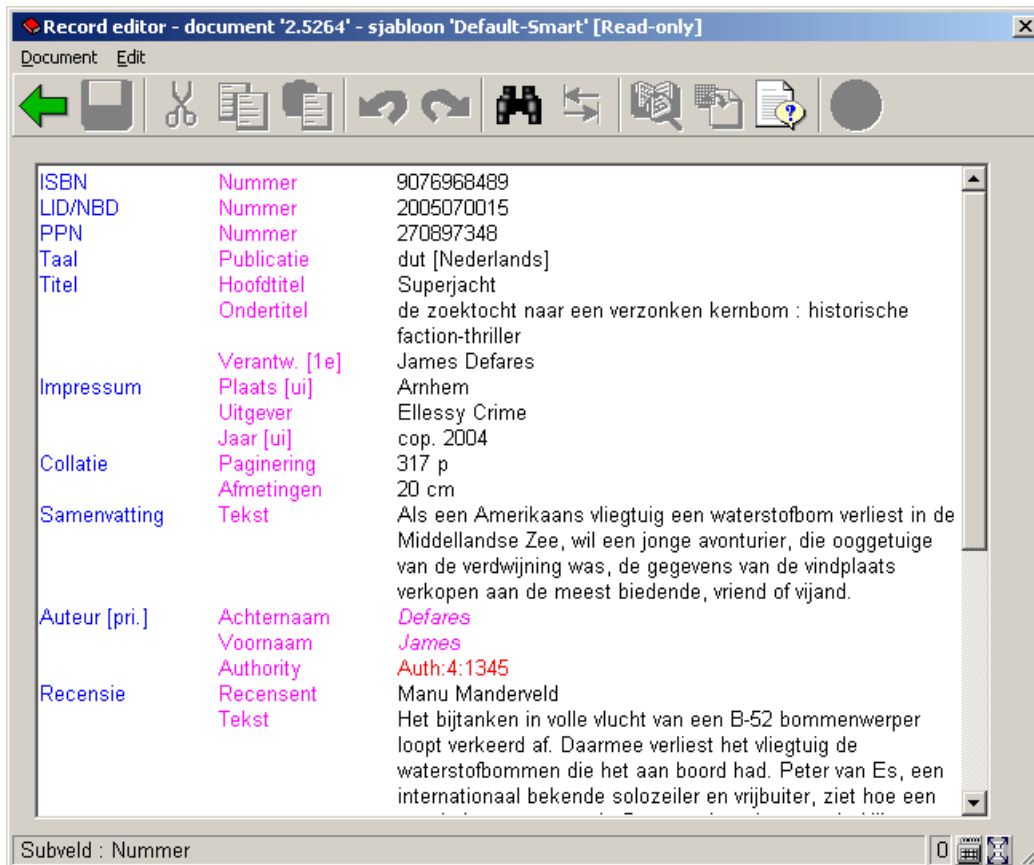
Record editor - document '2.5264' - sjabloon 'Default-Smart' [Read-only]

Document Edit

| | | |
|---|---|---|
| ISBN | Nummer | 9076968489 |
| LID/NBD | Nummer | 2005070015 |
| PPN | Nummer | 270897348 |
| Taal | Publicatie | dut [Nederlands] |
| Titel | Hoofdtitel | Superjacht |
| | Ondertitel | de zoektocht naar een verzonken kernbom : historische faction-thriller |
| | Verantw. [1e] | James Defares |
| Impressum | Plaats [ui] | Arnhem |
| | Uitgever | Ellessy Crime |
| | Jaar [ui] | cop. 2004 |
| Collatie | Paginering | 317 p |
| | Afmetingen | 20 cm |
| Samenvatting | Tekst | Als een Amerikaans vliegtuig een waterstofbom verliest in de Middellandse Zee, wil een jonge avonturier, die ooggetuige van de verdwijning was, de gegevens van de vindplaats verkopen aan de meest biedende, vriend of vijand. |
| Auteur [pri.] | Achternaam | Defares |
| | Voornaam | James |
| | Authority | Auth:4:1345 |
| Recensie | Recensent | Manu Manderveld |
| | Tekst | Het bijtanken in volle vlucht van een B-52 bommenwerper loopt verkeerd af. Daarmee verliest het vliegtuig de waterstofbommen die het aan boord had. Peter van Es, een internationaal bekende solozeiler en vrijbuiter, ziet hoe een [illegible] |

Subveld : Nummer
0